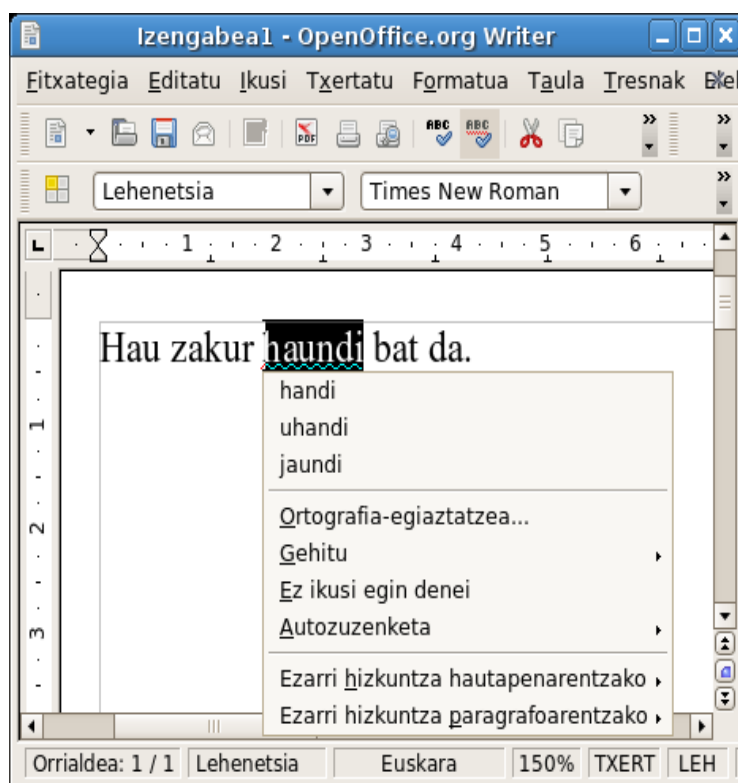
Izengabea1 - OpenOffice.org Writer

Fitxategia Editatu Ikusi Txertatu Formatua Taula Tresnak Le

Lehenetsia Times New Roman

Hau zakur haundi bat da.

handi
uhandi
jaundi
Ortografia-egiaztatzea...
Gehitu
Ez ikusi egin denei
Autozuzenketa
Ezarri hizkuntza hautapenarentzako
Ezarri hizkuntza paragrafoarentzako

Orrialdea: 1 / 1 Lehenetsia Euskara 150% TXERT LEH